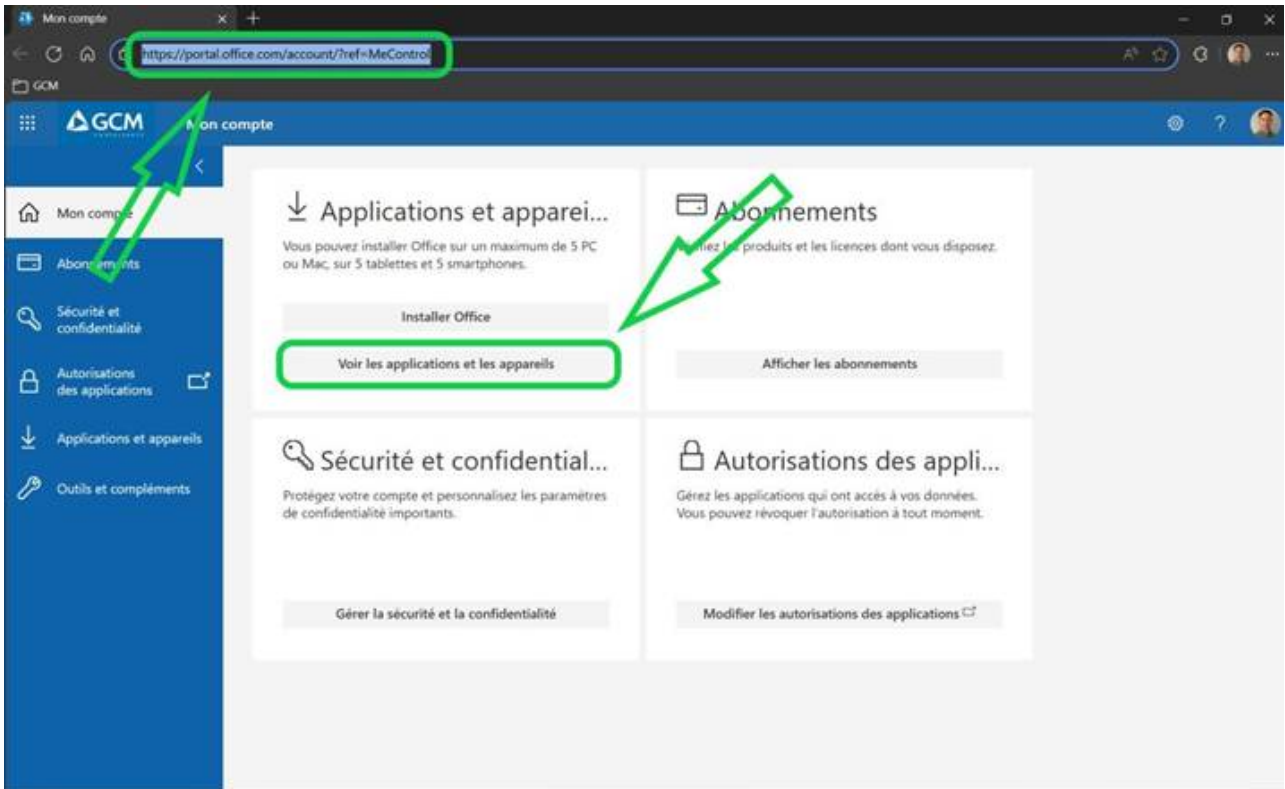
Mon compte

https://portal.office.com/account/?ref=MeControl

GCM

GCM

Mon compte

Mon compte

Abonnements

Sécurité et confidentialité

Autorisations des applications

Applications et appareils

Outils et compléments

Applications et apparei...

Vous pouvez installer Office sur un maximum de 5 PC ou Mac, sur 5 tablettes et 5 smartphones.

Installer Office

Voir les applications et les appareils

Abonnements

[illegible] les produits et les licences dont vous disposez.

Afficher les abonnements

Sécurité et confidential...

Protégez votre compte et personnalisez les paramètres de confidentialité importants.

Gérer la sécurité et la confidentialité

Autorisations des appli...

Gérez les applications qui ont accès à vos données. Vous pouvez révoquer l'autorisation à tout moment.

Modifier les autorisations des applications